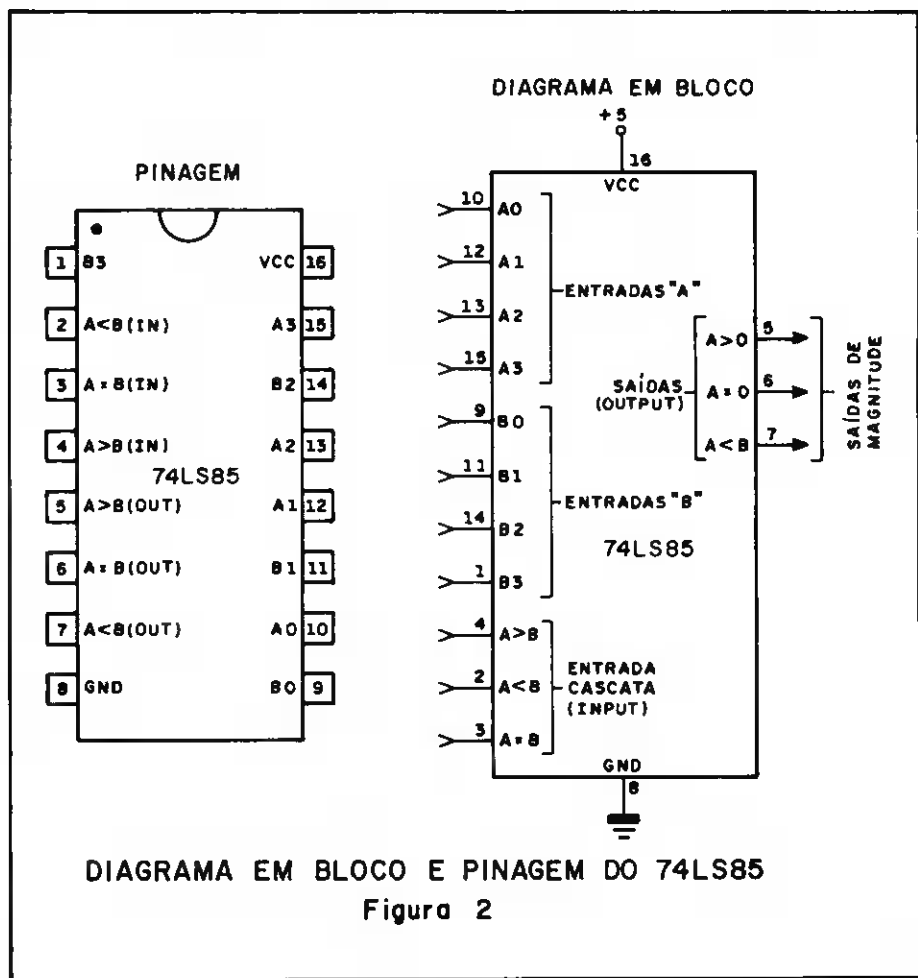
PINAGEM

1 B3
2 A<B(IN)
3 A=B(IN)
4 A>B(IN)
5 A>B(OUT)
6 A=B(OUT)
7 A<B(OUT)
8 GND

VCC 16
A3 15
B2 14
A2 13
A1 12
B1 11
A0 10
B0 9

74LS85

DIAGRAMA EM BLOCO

+5
16
VCC

10 A0
12 A1
13 A2
15 A3
ENTRADAS "A"

9 B0
11 B1
14 B2
1 B3
ENTRADAS "B"

74LS85

4 A>B
2 A<B
3 A=B
ENTRADA CASCATA (INPUT)

SAÍDAS (OUTPUT)
A>0 5
A=0 6
A<B 7
SAÍDAS DE MAGNITUDE

GND
8

DIAGRAMA EM BLOCO E PINAGEM DO 74LS85
Figura 2